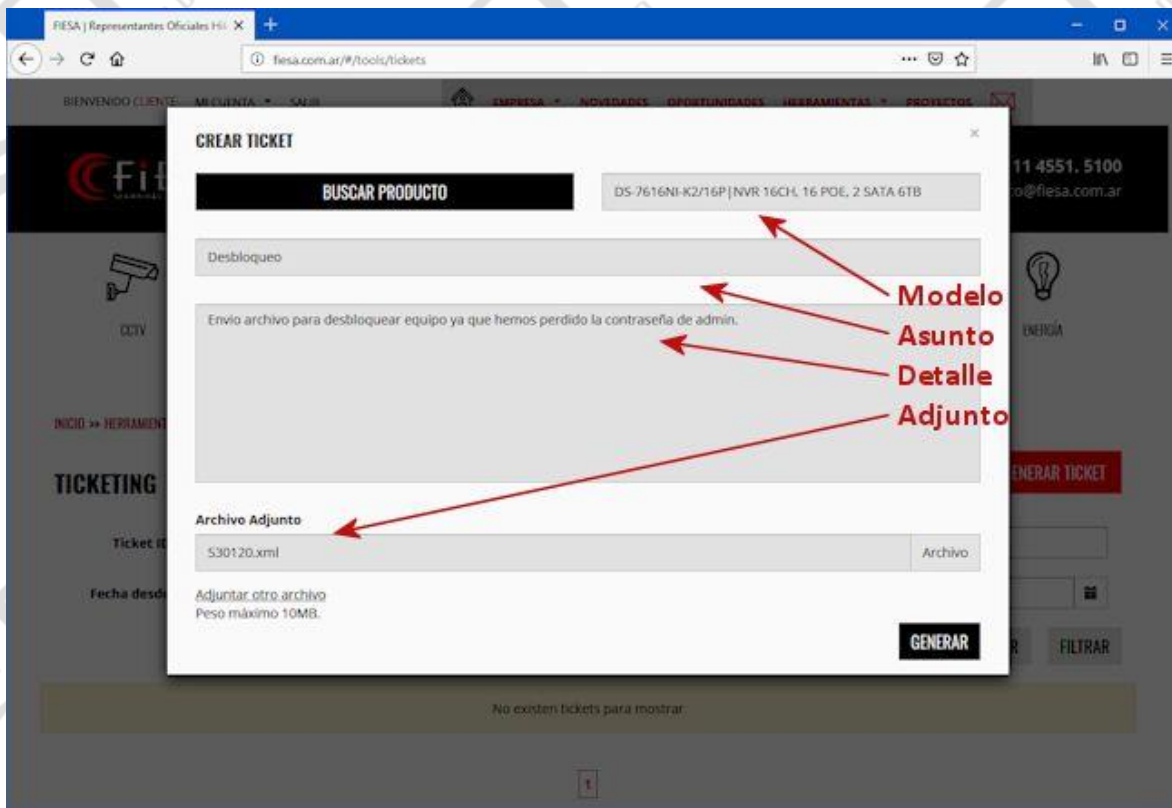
FIESA | Representantes Oficiales Hi
fiesa.com.ar/#/tools/tickets

BIENVENIDO CLIENTE MI CUENTA SALIR
EMPRESA NOVEDADES OPORTUNIDADES HERRAMIENTAS PROYECTOS

11 4551. 5100
@fiesa.com.ar

CCTV
ENERGÍA

INICIO >> HERRAMIENT

TICKETING
Ticket ID
Fecha desd

GENERAR TICKET
FILTRAR

CREAR TICKET

×

BUSCAR PRODUCTO

DS-7616NI-K2/16P|NVR 16CH, 16 POE, 2 SATA 6TB

Desbloqueo

Envio archivo para desbloquear equipo ya que hemos perdido la contraseña de admin.

Modelo
Asunto
Detalle
Adjunto

Archivo Adjunto

530120.xml
Archivo

Adjuntar otro archivo
Peso máximo 10MB.

GENERAR

No existen tickets para mostrar

1